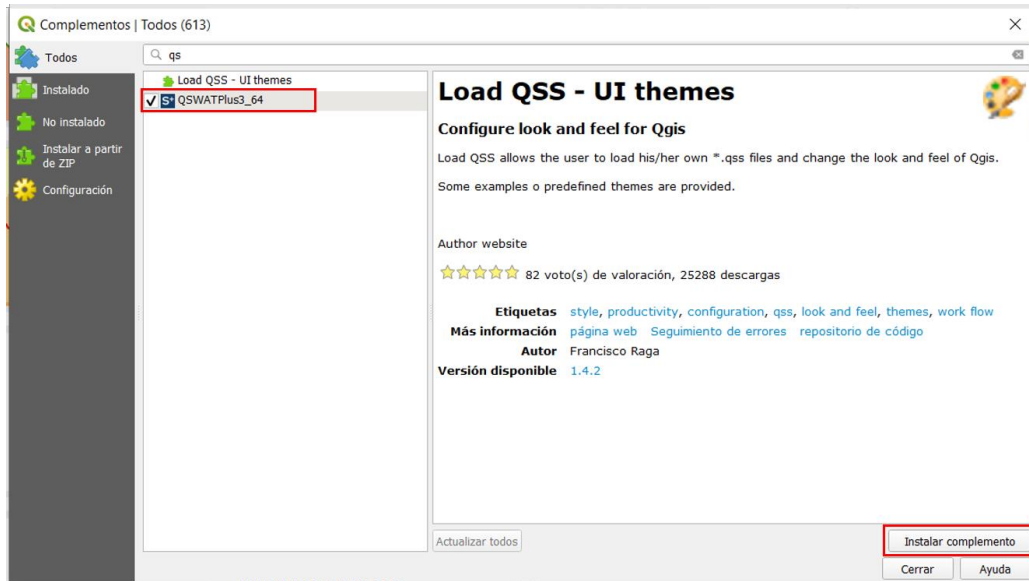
Complementos | Todos (613)

×

Todos

Instalado

No instalado

Instalar a partir de ZIP

Configuración

qs

Load QSS - UI themes

✓ QSWATPlus3_64

Load QSS - UI themes

Configure look and feel for Qgis

Load QSS allows the user to load his/her own *.qss files and change the look and feel of Qgis.

Some examples o predefined themes are provided.

Author website

82 voto(s) de valoración, 25288 descargas

| | |
|---|---|
| Etiquetas | style, productivity, configuration, qss, look and feel, themes, work flow |
| Más información | página web Seguimiento de errores repositorio de código |
| Autor | Francisco Raga |
| Versión disponible | 1.4.2 |

Actualizar todos

Instalar complemento

Cerrar

Ayuda